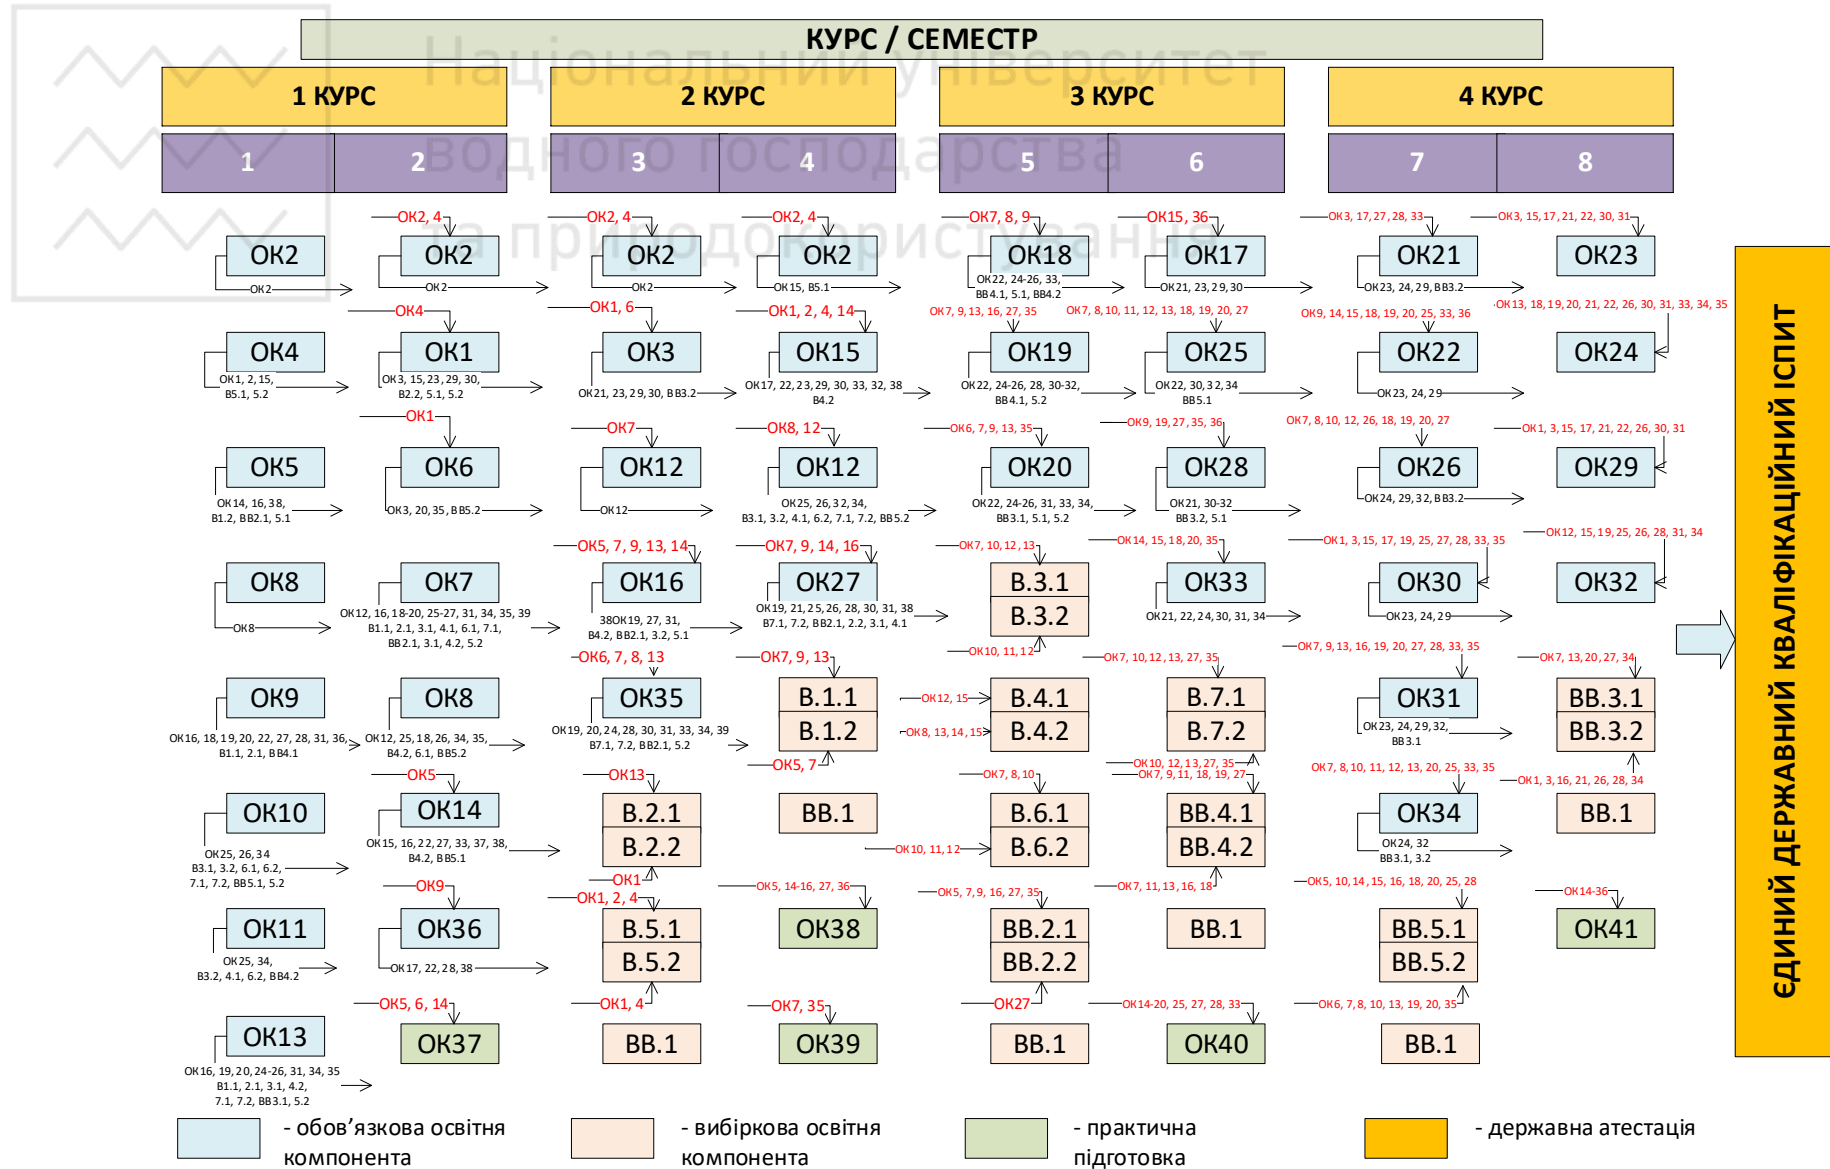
Національний університет водного господарства та природокористування

КУРС / СЕМЕСТР

| 1 КУРС | | 2 КУРС | | 3 КУРС | | 4 КУРС | |
|---|---|---|---|---|---|---|---|
| 1 | 2 | 3 | 4 | 5 | 6 | 7 | 8 |

1 семестр:
ОК2 — ОК2
ОК4 — ОК1, 2, 15, В5.1, 5.2
ОК5 — ОК14, 16, 38, В1.2, ВВ2.1, 5.1
ОК8 — ОК8
ОК9 — ОК16, 18, 19, 20, 22, 27, 28, 31, 36, В1.1, 2.1, ВВ4.1
ОК10 — ОК25, 26, 34 В3.1, 3.2, 6.1, 6.2, 7.1, 7.2, ВВ5.1, 5.2
ОК11 — ОК25, 34, В3.2, 4.1, 6.2, ВВ4.2
ОК13 — ОК16, 19, 20, 24-26, 31, 34, 35 В1.1, 2.1, 3.1, 4.2, 7.1, 7.2, ВВ3.1, 5.2

2 семестр:
ОК2, 4 → ОК2 — ОК2
ОК4 → ОК1 — ОК3, 15, 23, 29, 30, В2.2, 5.1, 5.2
ОК1 → ОК6 — ОК3, 20, 35, ВВ5.2
ОК7 — ОК12, 16, 18-20, 25-27, 31, 34, 35, 39 В1.1, 2.1, 3.1, 4.1, 6.1, 7.1, ВВ2.1, 3.1, 4.2, 5.2
ОК8 — ОК12, 25, 18, 26, 34, 35, В4.2, 6.1, ВВ5.2
ОК5 → ОК14 — ОК15, 16, 22, 27, 33, 37, 38, В4.2, ВВ5.1
ОК9 → ОК36 — ОК17, 22, 28, 38
ОК5, 6, 14 → ОК37

3 семестр:
ОК2, 4 → ОК2 — ОК2
ОК1, 6 → ОК3 — ОК21, 23, 29, 30, ВВ3.2
ОК7 → ОК12 — ОК12
ОК5, 7, 9, 13, 14 → ОК16 — 38ОК19, 27, 31, В4.2, ВВ2.1, 3.2, 5.1
ОК6, 7, 8, 13 → ОК35 — ОК19, 20, 24, 28, 30, 31, 33, 34, 39 В7.1, 7.2, ВВ2.1, 5.2
ОК13 → В.2.1 / В.2.2 ← ОК1
ОК1, 2, 4 → В.5.1 / В.5.2 ← ОК1, 4
ВВ.1

4 семестр:
ОК2, 4 → ОК2 — ОК15, В5.1
ОК1, 2, 4, 14 → ОК15 — ОК17, 22, 23, 29, 30, 33, 32, 38 В4.2
ОК8, 12 → ОК12 — ОК25, 26, 32, 34, В3.1, 3.2, 4.1, 6.2, 7.1, 7.2, ВВ5.2
ОК7, 9, 14, 16 → ОК27 — ОК19, 21, 25, 26, 28, 30, 31, 38 В7.1, 7.2, ВВ2.1, 2.2, 3.1, 4.1
ОК7, 9, 13 → В.1.1 / В.1.2 ← ОК5, 7
ВВ.1
ОК5, 14-16, 27, 36 → ОК38
ОК7, 35 → ОК39

5 семестр:
ОК7, 8, 9 → ОК18 — ОК22, 24-26, 33, ВВ4.1, 5.1, ВВ4.2
ОК7, 9, 13, 16, 27, 35 → ОК19 — ОК22, 24-26, 28, 30-32, ВВ4.1, 5.2
ОК6, 7, 9, 13, 35 → ОК20 — ОК22, 24-26, 31, 33, 34, ВВ3.1, 5.1, 5.2
ОК7, 10, 12, 13 → В.3.1 / В.3.2 ← ОК10, 11, 12
ОК12, 15 → В.4.1; ОК8, 13, 14, 15 → В.4.2
ОК7, 8, 10 → В.6.1 / В.6.2 ← ОК10, 11, 12
ОК5, 7, 9, 16, 27, 35 → ВВ.2.1 / ВВ.2.2 ← ОК27
ВВ.1

6 семестр:
ОК15, 36 → ОК17 — ОК21, 23, 29, 30
ОК7, 8, 10, 11, 12, 13, 18, 19, 20, 27 → ОК25 — ОК22, 30, 32, 34 ВВ5.1
ОК9, 19, 27, 35, 36 → ОК28 — ОК21, 30-32 ВВ3.2, 5.1
ОК14, 15, 18, 20, 35 → ОК33 — ОК21, 22, 24, 30, 31, 34
ОК7, 10, 12, 13, 27, 35 → В.7.1 / В.7.2 ← ОК10, 12, 13, 27, 35
ОК7, 9, 11, 18, 19, 27 → ВВ.4.1 / ВВ.4.2 ← ОК7, 11, 13, 16, 18
ВВ.1
ОК14-20, 25, 27, 28, 33 → ОК40

7 семестр:
ОК3, 17, 27, 28, 33 → ОК21 — ОК23, 24, 29, ВВ3.2
ОК9, 14, 15, 18, 19, 20, 25, 33, 36 → ОК22 — ОК23, 24, 29
ОК7, 8, 10, 12, 26, 18, 19, 20, 27 → ОК26 — ОК24, 29, 32, ВВ3.2
ОК1, 3, 15, 17, 19, 25, 27, 28, 33, 35 → ОК30 — ОК23, 24, 29
ОК7, 9, 13, 16, 19, 20, 27, 28, 33, 35 → ОК31 — ОК23, 24, 29, 32, ВВ3.1
ОК7, 8, 10, 11, 12, 13, 20, 25, 33, 35 → ОК34 — ОК24, 32 ВВ3.1, 3.2
ОК5, 10, 14, 15, 16, 18, 20, 25, 28 → ВВ.5.1 / ВВ.5.2 ← ОК6, 7, 8, 10, 13, 19, 20, 35
ВВ.1

8 семестр:
ОК3, 15, 17, 21, 22, 30, 31 → ОК23
ОК13, 18, 19, 20, 21, 22, 26, 30, 31, 33, 34, 35 → ОК24
ОК1, 3, 15, 17, 21, 22, 26, 30, 31 → ОК29
ОК12, 15, 19, 25, 26, 28, 31, 34 → ОК32
ОК7, 13, 20, 27, 34 → ВВ.3.1 / ВВ.3.2
ОК1, 3, 16, 21, 26, 28, 34 → ВВ.1
ОК14-36 → ОК41

ЄДИНИЙ ДЕРЖАВНИЙ КВАЛІФІКАЦІЙНИЙ ІСПИТ

- обов’язкова освітня компонента
- вибіркова освітня компонента
- практична підготовка
- державна атестація